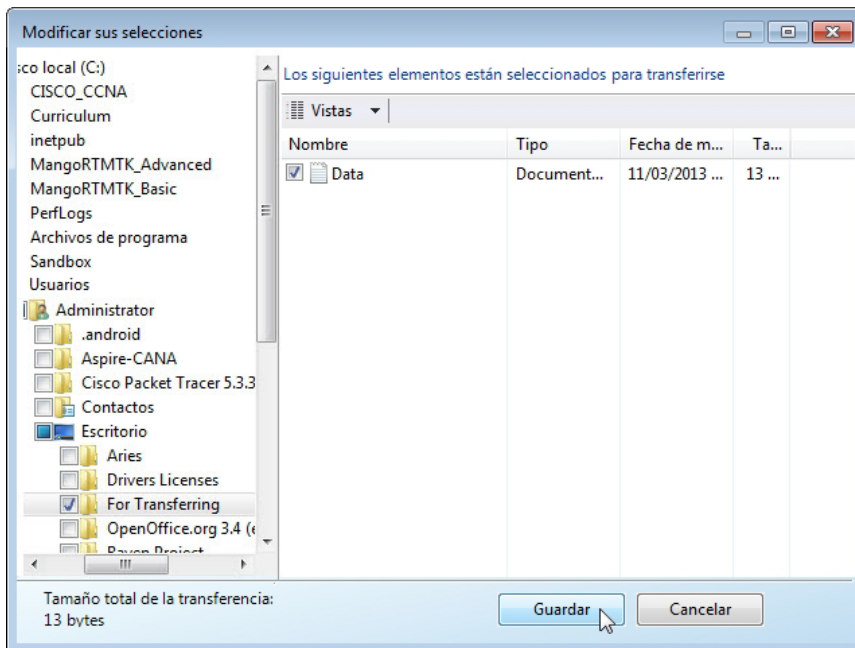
Modificar sus selecciones

sco local (C:)
CISCO_CCNA
Curriculum
inetpub
MangoRTMTK_Advanced
MangoRTMTK_Basic
PerfLogs
Archivos de programa
Sandbox
Usuarios
Administrator
.android
Aspire-CANA
Cisco Packet Tracer 5.3.3
Contactos
Escritorio
Aries
Drivers Licenses
For Transferring
OpenOffice.org 3.4 (e
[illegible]

Los siguientes elementos están seleccionados para transferirse

Vistas

| Nombre | Tipo | Fecha de m... | Ta... |
|---|---|---|---|
| Data | Document... | 11/03/2013 ... | 13 ... |

Tamaño total de la transferencia:
13 bytes

Guardar
Cancelar